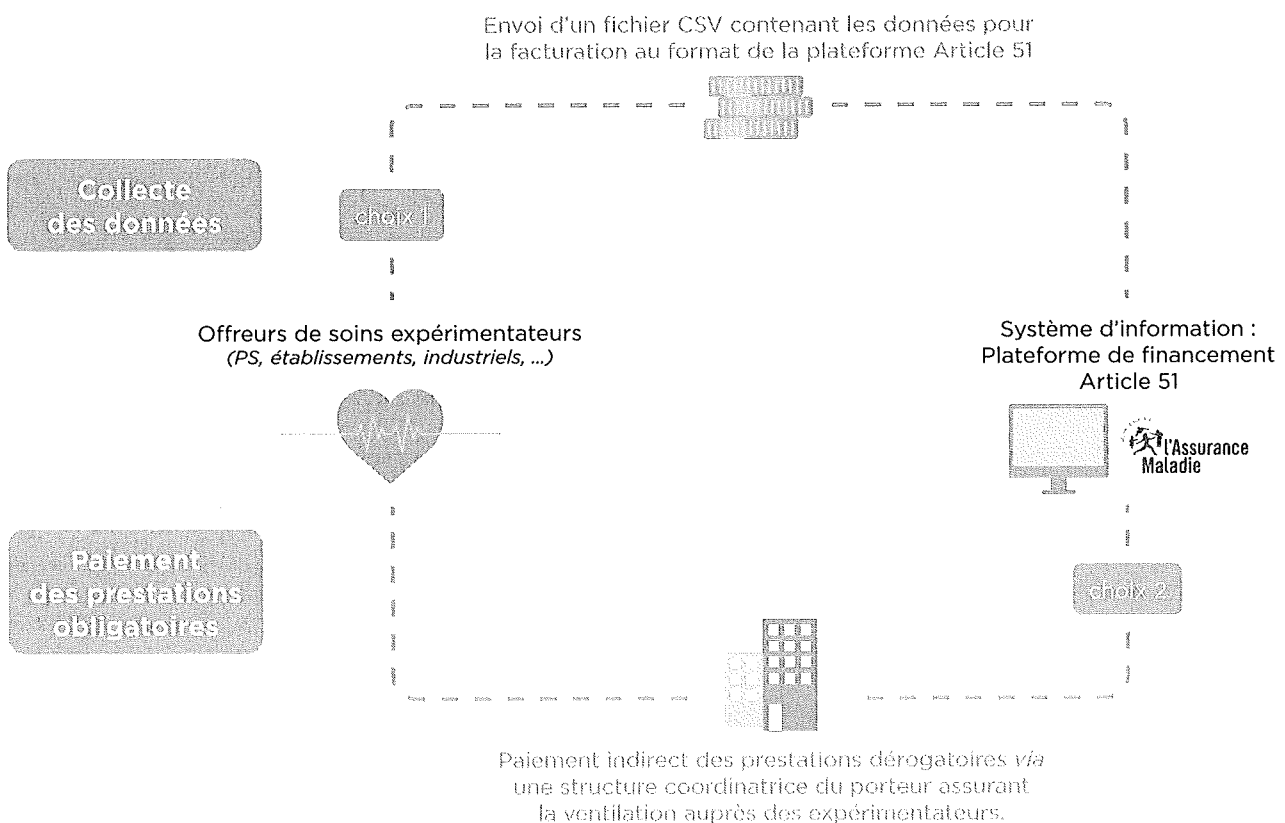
Envoi d'un fichier CSV contenant les données pour la facturation au format de la plateforme Article 51

Collecte des données

choix 1

Offreurs de soins expérimentateurs
(PS, établissements, industriels, ...)

Système d'information :
Plateforme de financement Article 51

l'Assurance Maladie

Paiement des prestations obligatoires

choix 2

Paiement indirect des prestations dérogatoires via une structure coordinatrice du porteur assurant la ventilation auprès des expérimentateurs.